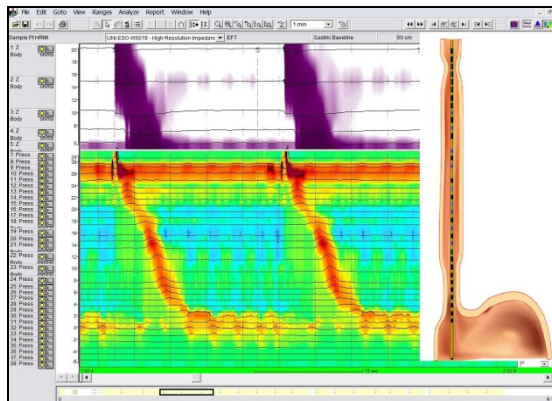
File Edit Goto View Ranges Analyze Report Window Help

1 min

Sample Pt HRIM

UNI-ESO-W6010 - High Resolution Impedan

EFT

Gastric Baseline

60 cm

1: Z Body

2: Z Body

3: Z Body

4: Z Body

5: Z Body

6: Press

7: Press

8: Press

10: Press

11: Press

12: Press

13: Press

14: Press

15: Press

16: Press

17: Press

18: Press

19: Press

20: Press

21: Press

22: Press

23: Press

24: Press

25: Press

26: Press

27: Press

28: Press

29: Press

30: Press

31: Press

32: Press

33: Press

34: Press

35: Press

36: Press

37: Press

38: Press

20

18

16

14

12

10

8

6

4

2

28

26

24

22

20

18

16

14

12

10

8

6

4

2

0

-2

-4

-6

-8

15 sec